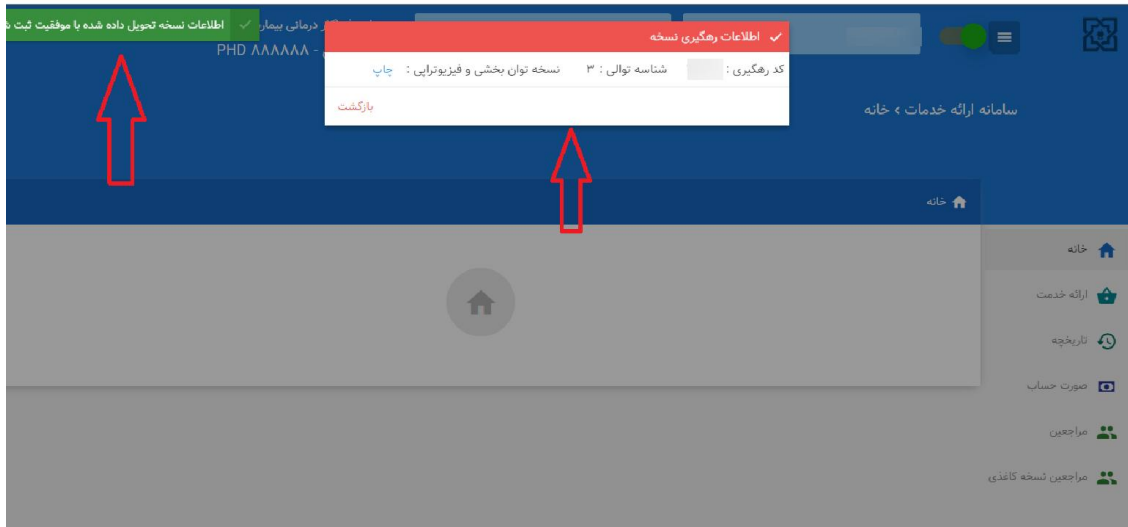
اطلاعات نسخه تحویل داده شده با موفقیت ثبت ش

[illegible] درمانی بیمار

PHD ۸۸۸۸۸۸ -

اطلاعات رهگیری نسخه

کد رهگیری : شناسه توالی : ۳ نسخه توان بخشی و فیزیوتراپی : چاپ

بازگشت

سامانه ارائه خدمات › خانه

خانه

خانه

ارائه خدمت

تاریخچه

صورت حساب

مراجعین

مراجعین نسخه کاغذی